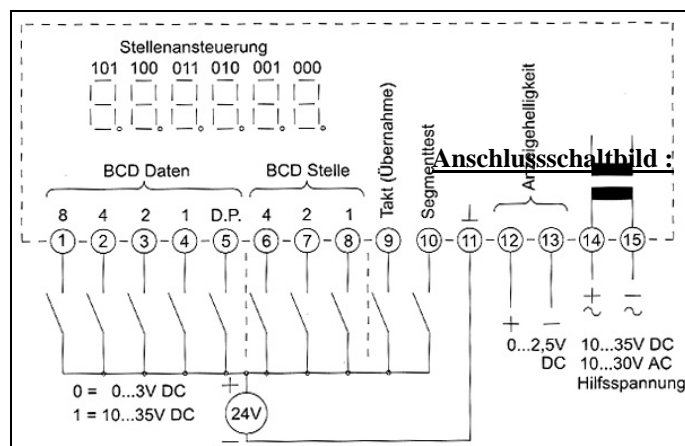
Stellenansteuerung
101 100 011 010 001 000

Anschlussschaltbild :

BCD Daten
BCD Stelle
Takt (Übernahme)
Segmenttest
Anzeigehelligkeit

8 4 2 1 D.P. 4 2 1

1 2 3 4 5 6 7 8 9 10 11 12 13 14 15

$\perp$

+ ~
- ~

+ -
0...2,5V DC

10...35V DC
10...30V AC
Hilfsspannung

0 = 0...3V DC
1 = 10...35V DC

+
24V
-